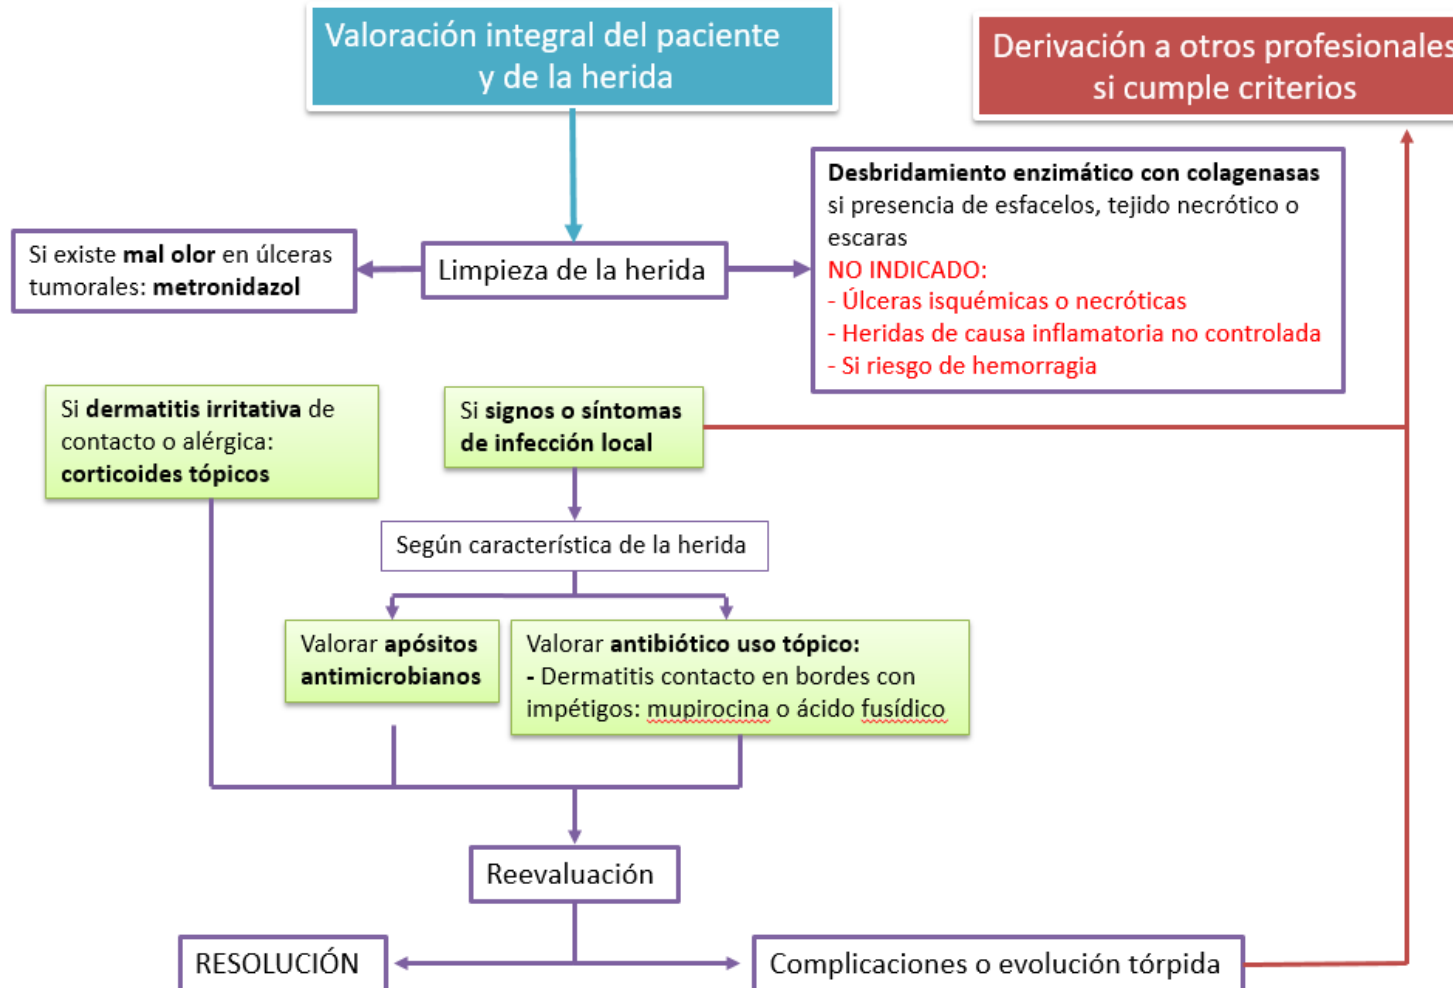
Valoración integral del paciente y de la herida

Derivación a otros profesionales si cumple criterios

Si existe **mal olor** en úlceras tumorales: **metronidazol**

Limpieza de la herida

**Desbridamiento enzimático con colagenasas** si presencia de esfacelos, tejido necrótico o escaras
NO INDICADO:
- Úlceras isquémicas o necróticas
- Heridas de causa inflamatoria no controlada
- Si riesgo de hemorragia

Si **dermatitis irritativa** de contacto o alérgica: **corticoides tópicos**

Si **signos o síntomas de infección local**

Según característica de la herida

Valorar **apósitos antimicrobianos**

Valorar **antibiótico uso tópico:**
**-** Dermatitis contacto en bordes con impétigos: mupirocina o ácido fusídico

Reevaluación

RESOLUCIÓN

Complicaciones o evolución tórpida